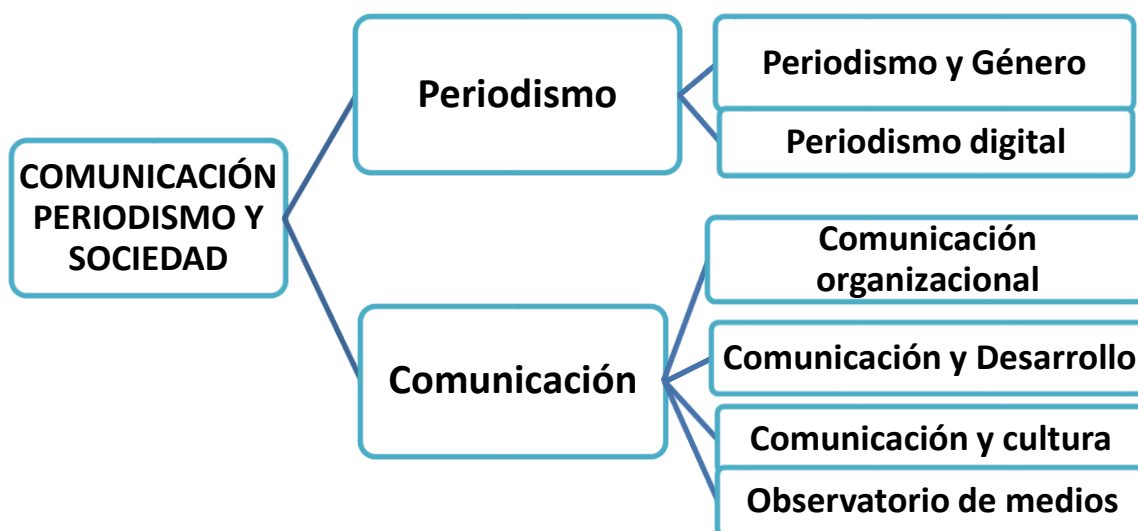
COMUNICACIÓN PERIODISMO Y SOCIEDAD

Periodismo

Periodismo y Género

Periodismo digital

Comunicación

Comunicación organizacional

Comunicación y Desarrollo

Comunicación y cultura

Observatorio de medios